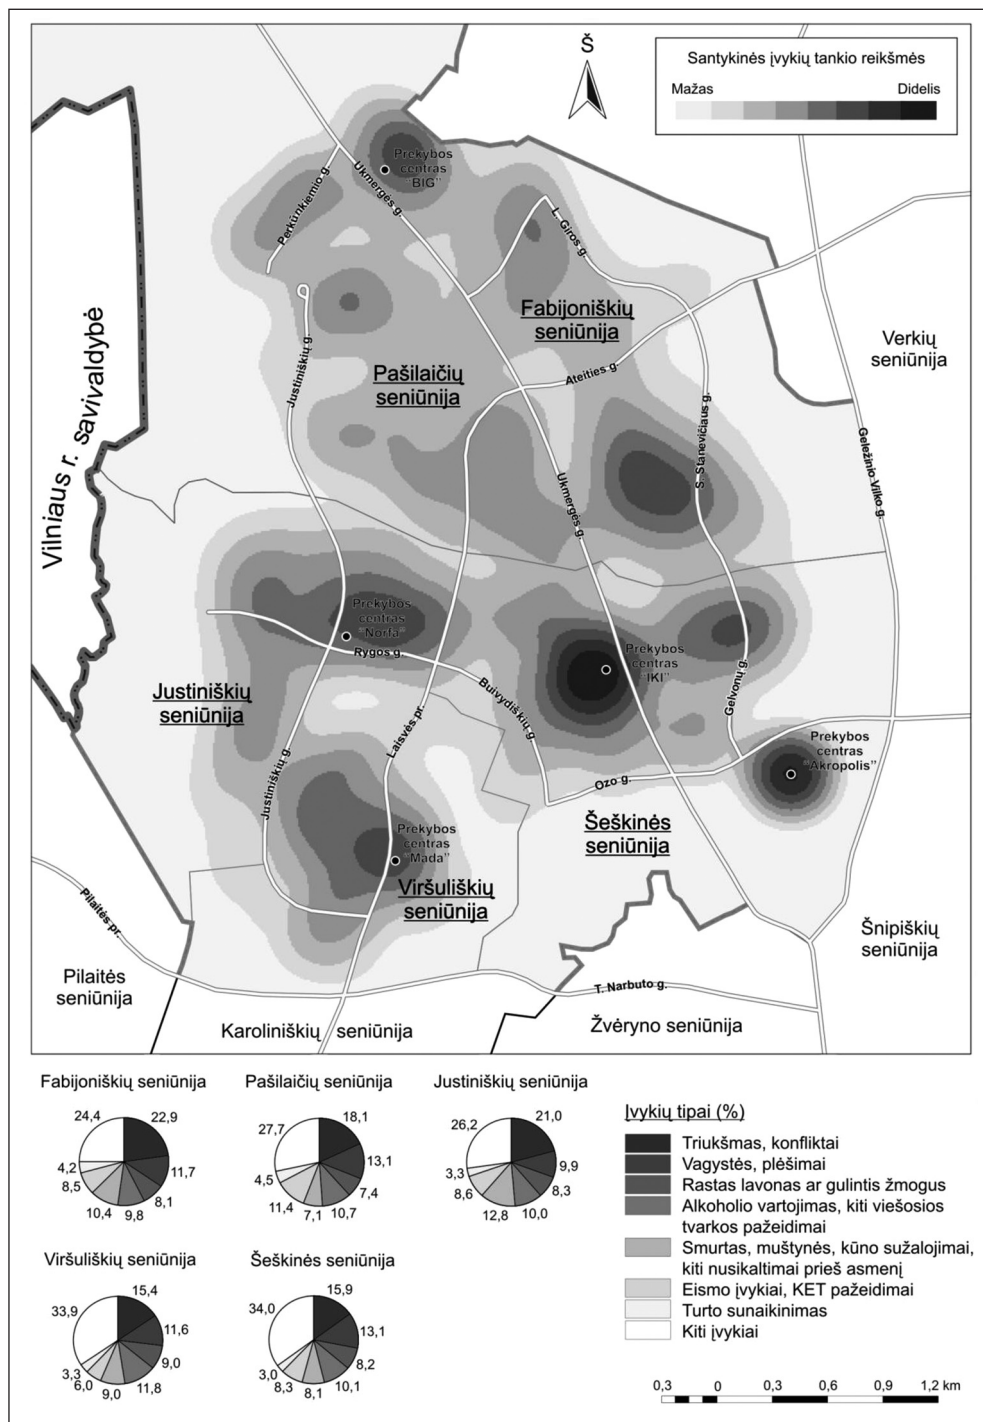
Š

Santykinės įvykių tankio reikšmės
Mažas
Didelis

Prekybos centras „BIG"
Perkūnkiemio g.
Ukmergės g.
L. Giros g.
Fabijoniškių seniūnija
Verkių seniūnija
Pašilaičių seniūnija
Justiniškių g.
Ateities g.
S. Stanevičiaus g.
Geležinio Vilko g.
Vilniaus r. savivaldybė
Ukmergės g.
Prekybos centras „Norfa"
Rygos g.
Prekybos centras „IKI"
Justiniškių seniūnija
Buivydiškių g.
Gelvonų g.
Laisvės pr.
Prekybos centras „Akropolis"
Justiniškių g.
Ozo g.
Prekybos centras „Mada"
Šeškinės seniūnija
Viršuliškių seniūnija
Pilaitės pr.
Šnipiškių seniūnija
Pilaitės seniūnija
T. Narbuto g.
Karoliniškių seniūnija
Žvėryno seniūnija

Fabijoniškių seniūnija
24,4
22,9
11,7
8,1
9,8
10,4
8,5
4,2

Pašilaičių seniūnija
27,7
18,1
13,1
7,4
10,7
7,1
11,4
4,5

Justiniškių seniūnija
26,2
21,0
9,9
8,3
10,0
12,8
8,6
3,3

Įvykių tipai (%)
Triukšmas, konfliktai
Vagystės, plėšimai
Rastas lavonas ar gulintis žmogus
Alkoholio vartojimas, kiti viešosios tvarkos pažeidimai
Smurtas, muštynės, kūno sužalojimai, kiti nusikaltimai prieš asmenį
Eismo įvykiai, KET pažeidimai
Turto sunaikinimas
Kiti įvykiai

Viršuliškių seniūnija
33,9
15,4
11,6
9,0
11,8
9,0
6,0
3,3

Šeškinės seniūnija
34,0
15,9
13,1
8,2
10,1
8,1
8,3
3,0

0,3 0 0,3 0,6 0,9 1,2 km